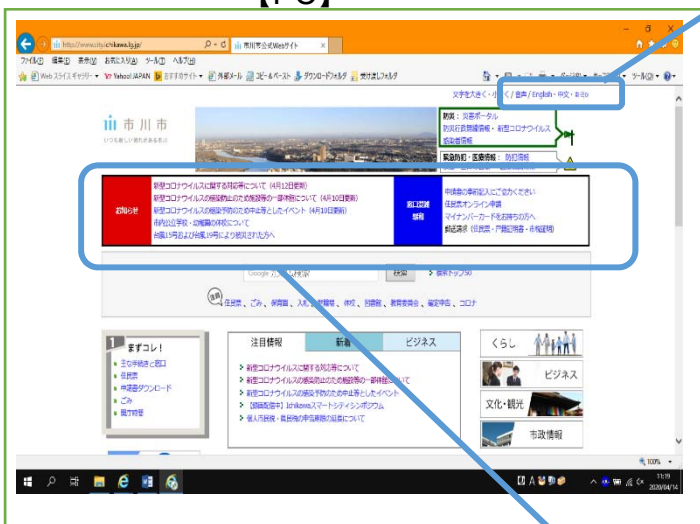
【PC】

http://www.city.ichikawa.lg.jp/
市川市公式Webサイト
ファイル(F) 編集(E) 表示(V) お気に入り(A) ツール(T) ヘルプ(H)
Web スライス ギャラリー Yahoo! JAPAN おすすめサイト 外部メール コピー&ペースト ダウンロードフォルダ 受け渡しフォルダ

文字を大きく・小さく / 音声 / English・中文・한국어

市川市
いつも新しい 住みたいまち

防災：災害ポータル
防災行政無線情報・新型コロナウイルス感染症情報
緊急時刻・医療情報：防犯情報

お知らせ
新型コロナウイルスに関する対応等について（4月12日更新）
新型コロナウイルスの感染防止のための施設等の一部休館について（4月10日更新）
新型コロナウイルスの感染予防のための中止等としたイベント（4月10日更新）
市内公立学校・幼稚園の休校について
台風15号および台風19号により被災された方へ

窓口混雑情報
申請書の事前記入にご協力ください
住民票オンライン申請
マイナンバーカードをお持ちの方へ
郵送請求（住民票・戸籍証明書・市税証明）

Google カスタム検索
検索
検索トップ50
住民票、ごみ、保育園、入札、施設、休校、図書館、教育委員会、確定申告、コロナ

まずコレ！
主な手続きと窓口
住民票
申請書ダウンロード
ごみ
施設情報

注目情報
新着
ビジネス
新型コロナウイルスに関する対応等について
新型コロナウイルスの感染防止のための施設等の一部休館について
新型コロナウイルスの感染予防のための中止等としたイベント
【開催延期】Ichikawaスマートシティシンポジウム
個人市民税・県民税の申告期限の延長について

くらし
ビジネス
文化・観光
市政情報

100%
11:19
2020/04/14